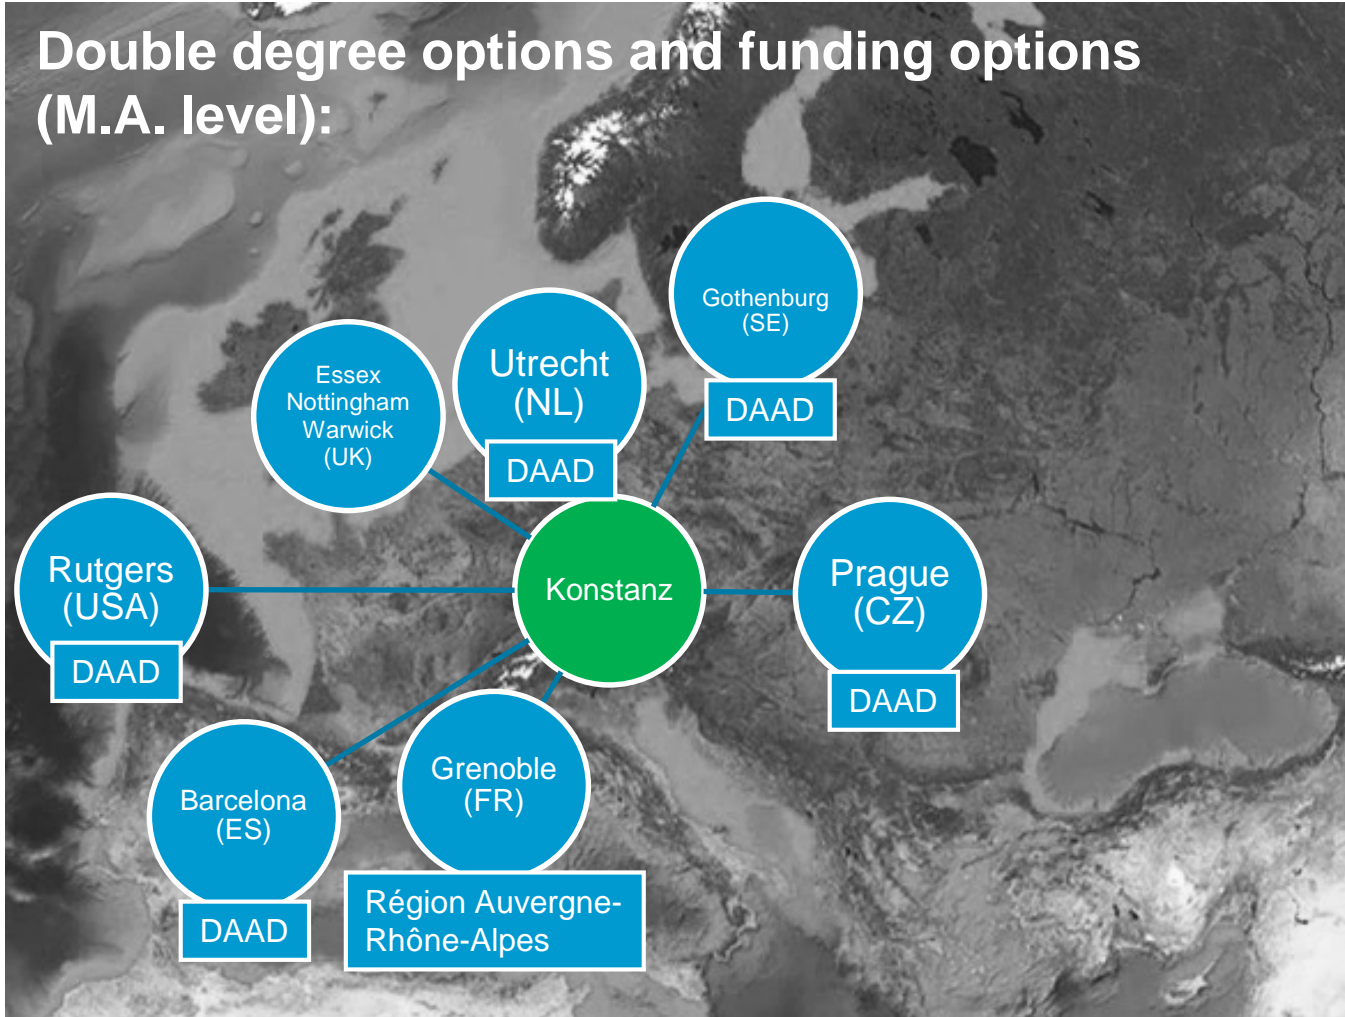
Double degree options and funding options (M.A. level):

Gothenburg (SE)
DAAD

Utrecht (NL)
DAAD

Essex Nottingham Warwick (UK)

Rutgers (USA)
DAAD

Konstanz

Prague (CZ)
DAAD

Barcelona (ES)
DAAD

Grenoble (FR)
Région Auvergne-Rhône-Alpes